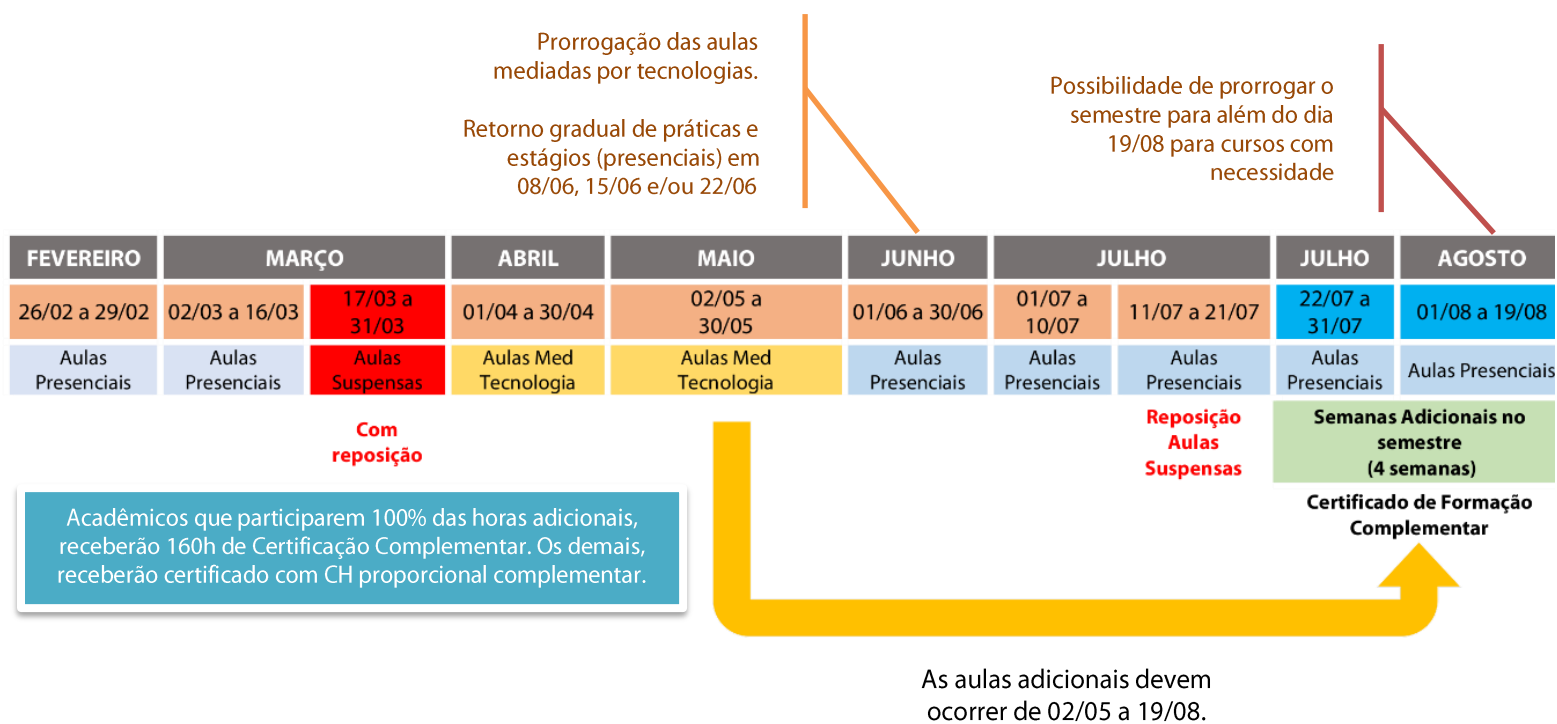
Prorrogação das aulas mediadas por tecnologias.

Retorno gradual de práticas e estágios (presenciais) em 08/06, 15/06 e/ou 22/06

Possibilidade de prorrogar o semestre para além do dia 19/08 para cursos com necessidade

| FEVEREIRO | MARÇO | MARÇO | ABRIL | MAIO | JUNHO | JULHO | JULHO | JULHO | AGOSTO |
|---|---|---|---|---|---|---|---|---|---|
| 26/02 a 29/02 | 02/03 a 16/03 | 17/03 a 31/03 | 01/04 a 30/04 | 02/05 a 30/05 | 01/06 a 30/06 | 01/07 a 10/07 | 11/07 a 21/07 | 22/07 a 31/07 | 01/08 a 19/08 |
| Aulas Presenciais | Aulas Presenciais | Aulas Suspensas | Aulas Med Tecnologia | Aulas Med Tecnologia | Aulas Presenciais | Aulas Presenciais | Aulas Presenciais | Aulas Presenciais | Aulas Presenciais |

Com reposição

Reposição Aulas Suspensas

Semanas Adicionais no semestre (4 semanas)

Certificado de Formação Complementar

Acadêmicos que participarem 100% das horas adicionais, receberão 160h de Certificação Complementar. Os demais, receberão certificado com CH proporcional complementar.

As aulas adicionais devem ocorrer de 02/05 a 19/08.